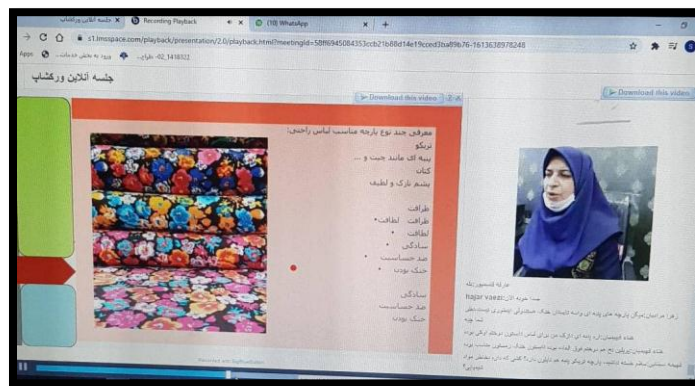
جلسه آنلاین ورکشاپ × Recording Playback × (10) WhatsApp × +

s1.imsspace.com/playback/presentation/2.0/playback.html?meetingId=5886945084353ccb21b68d14e19cced3ba89b76-1613638978248

Apps

جلسه آنلاین ورکشاپ

Download this video

Download this video

معرفی چند نوع پارچه مناسب لباس راحتی:
تریکو
پنبه ای مانند چیت و ...
کتان
پشم نازک و لطیف

ظرافت
ظرافت لطافت•
لطافت •
سادگی •
ضد حساسیت •
خنک بودن •

سادگی
ضد حساسیت
خنک بودن

Hajar vaezi

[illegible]